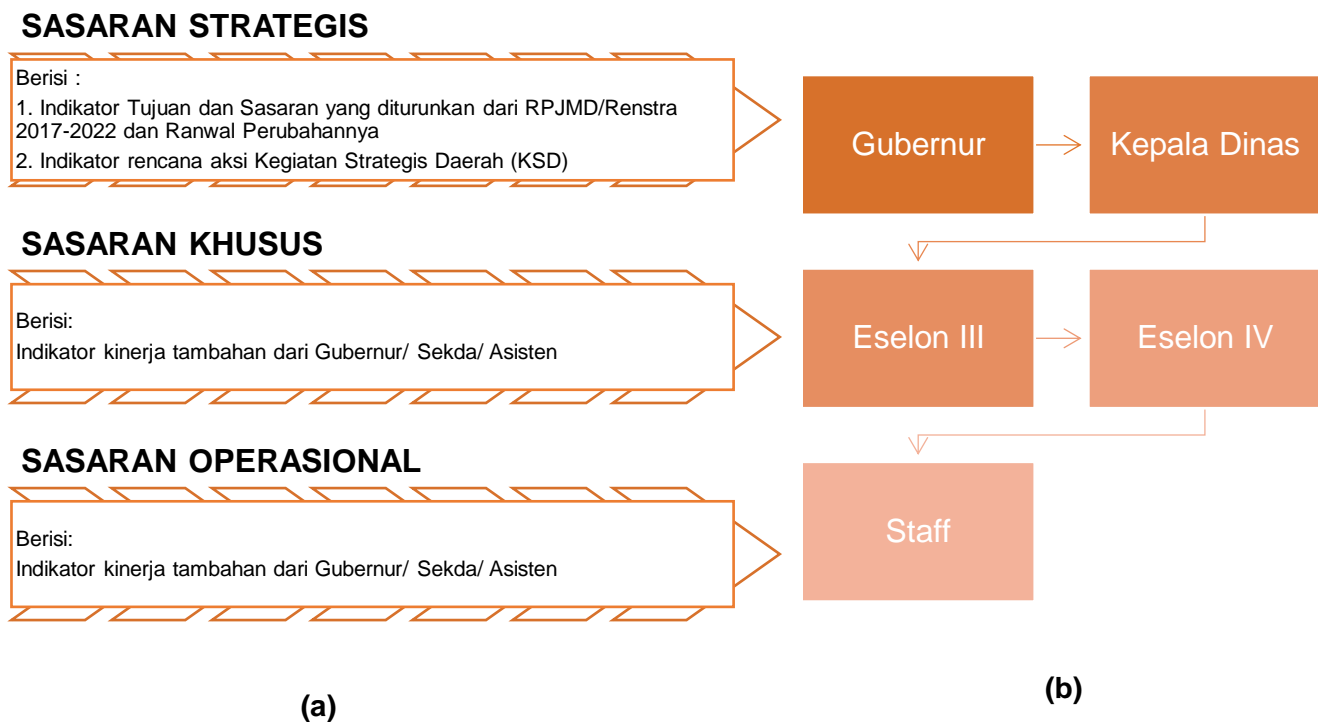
SASARAN STRATEGIS

Berisi :

1. Indikator Tujuan dan Sasaran yang diturunkan dari RPJMD/Renstra 2017-2022 dan Ranwal Perubahannya

2. Indikator rencana aksi Kegiatan Strategis Daerah (KSD)

SASARAN KHUSUS

Berisi:

Indikator kinerja tambahan dari Gubernur/ Sekda/ Asisten

SASARAN OPERASIONAL

Berisi:

Indikator kinerja tambahan dari Gubernur/ Sekda/ Asisten

Gubernur

Kepala Dinas

Eselon III

Eselon IV

Staff

(a)

(b)